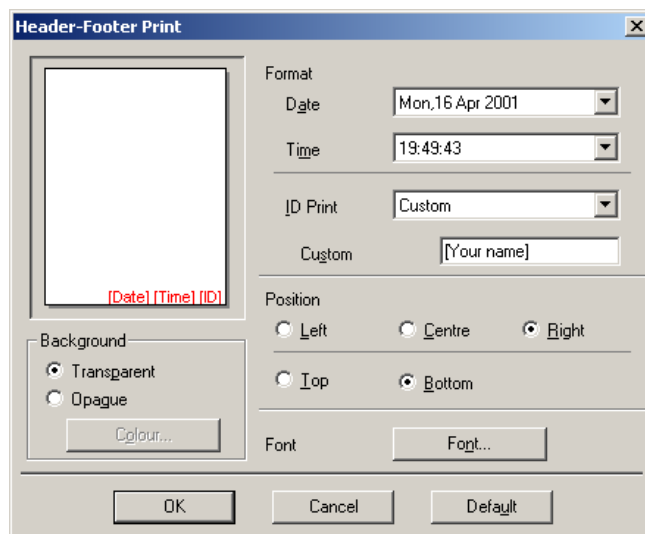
Header-Footer Print

[Date] [Time] [ID]

Background
Transparent
Opague
Colour...

Format
Date Mon,16 Apr 2001
Time 19:49:43
ID Print Custom
Custom [Your name]

Position
Left
Centre
Right
Top
Bottom

Font Font...

OK Cancel Default